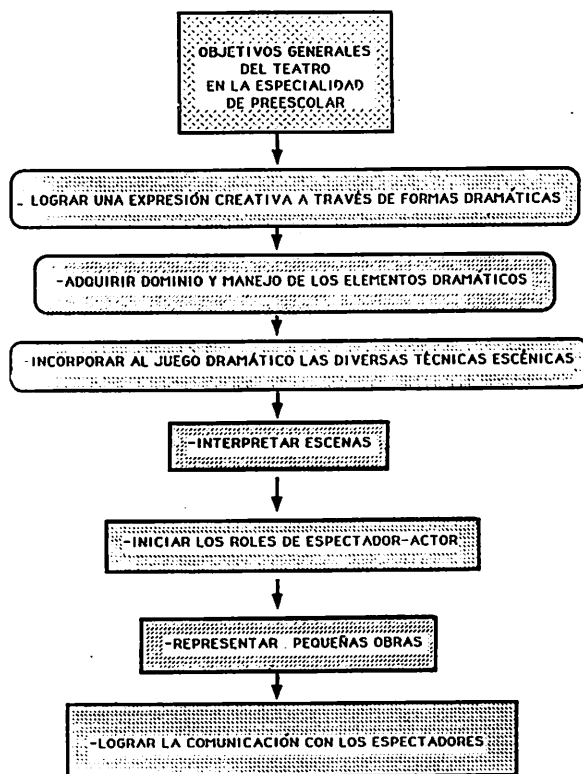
OBJETIVOS GENERALES DEL TEATRO EN LA ESPECIALIDAD DE PREESCOLAR

- LOGRAR UNA EXPRESIÓN CREATIVA A TRAVÉS DE FORMAS DRAMÁTICAS

-ADQUIRIR DOMINIO Y MANEJO DE LOS ELEMENTOS DRAMÁTICOS

-INCORPORAR AL JUEGO DRAMÁTICO LAS DIVERSAS TÉCNICAS ESCÉNICAS

-INTERPRETAR ESCENAS

-INICIAR LOS ROLES DE ESPECTADOR-ACTOR

-REPRESENTAR PEQUEÑAS OBRAS

-LOGRAR LA COMUNICACIÓN CON LOS ESPECTADORES